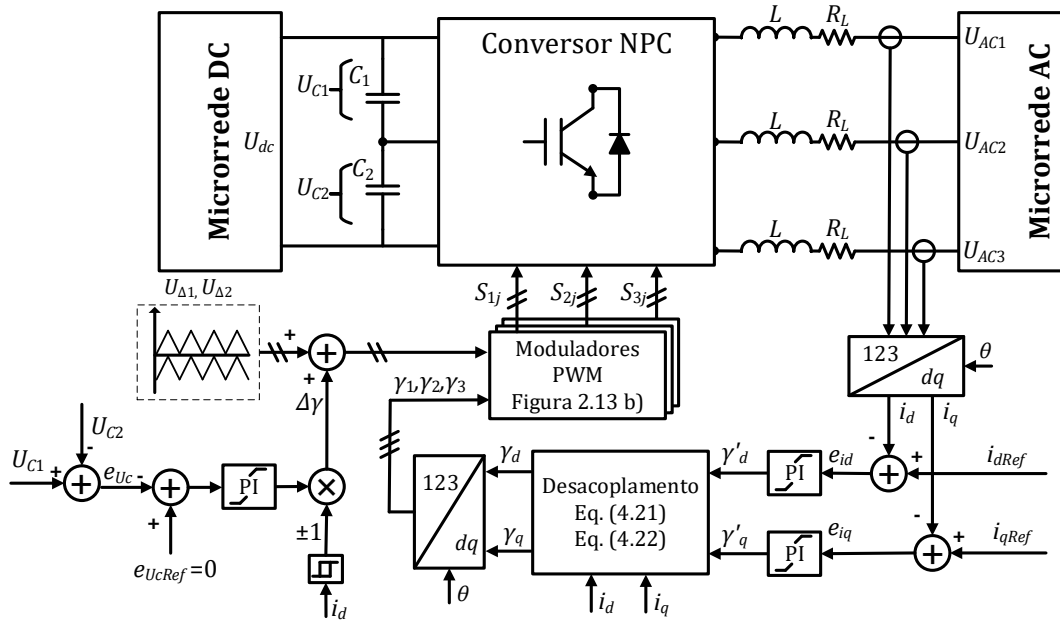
Microrrede DC

$U_{dc}$

$U_{C1}$ $C_1$

$U_{C2}$ $C_2$

Conversor NPC

$L$ $R_L$

$L$ $R_L$

$L$ $R_L$

$U_{AC1}$

$U_{AC2}$

$U_{AC3}$

Microrrede AC

$S_{1j}$ $S_{2j}$ $S_{3j}$

$U_{\Delta 1}, U_{\Delta 2}$

+ + $\Delta\gamma$

Moduladores PWM Figura 2.13 b)

$\gamma_1, \gamma_2, \gamma_3$

123 $dq$ $\theta$

$i_d$ $i_q$

$U_{C2}$ -

$U_{C1}$ + $e_{Uc}$ - +

PI

$\pm 1$

$i_d$

$e_{UcRef}=0$

123 $dq$ $\theta$

$\gamma_d$ $\gamma_q$

Desacoplamento Eq. (4.21) Eq. (4.22)

$i_d$ $i_q$

$\gamma'_d$ PI $e_{id}$ - + $i_{dRef}$

$\gamma'_q$ PI $e_{iq}$ - + $i_{qRef}$